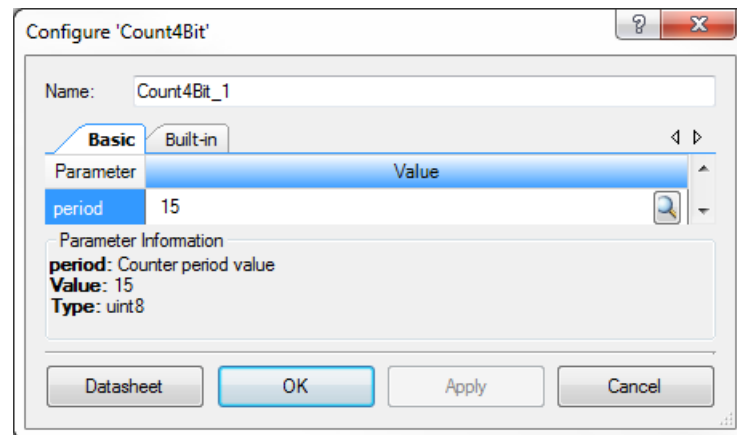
Configure 'Count4Bit'

?

X

Name: Count4Bit_1

Basic

Built-in

| Parameter | Value |
|---|---|
| period | 15 |

Parameter Information

**period**: Counter period value
**Value**: 15
**Type**: uint8

Datasheet

OK

Apply

Cancel